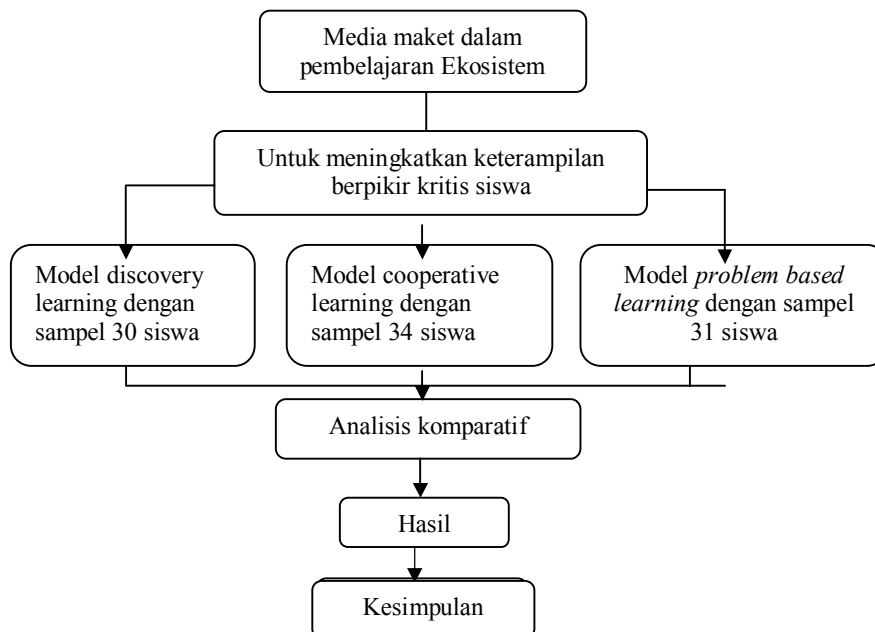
Media maket dalam pembelajaran Ekosistem

Untuk meningkatkan keterampilan berpikir kritis siswa

Model discovery learning dengan sampel 30 siswa

Model cooperative learning dengan sampel 34 siswa

Model *problem based learning* dengan sampel 31 siswa

Analisis komparatif

Hasil

Kesimpulan